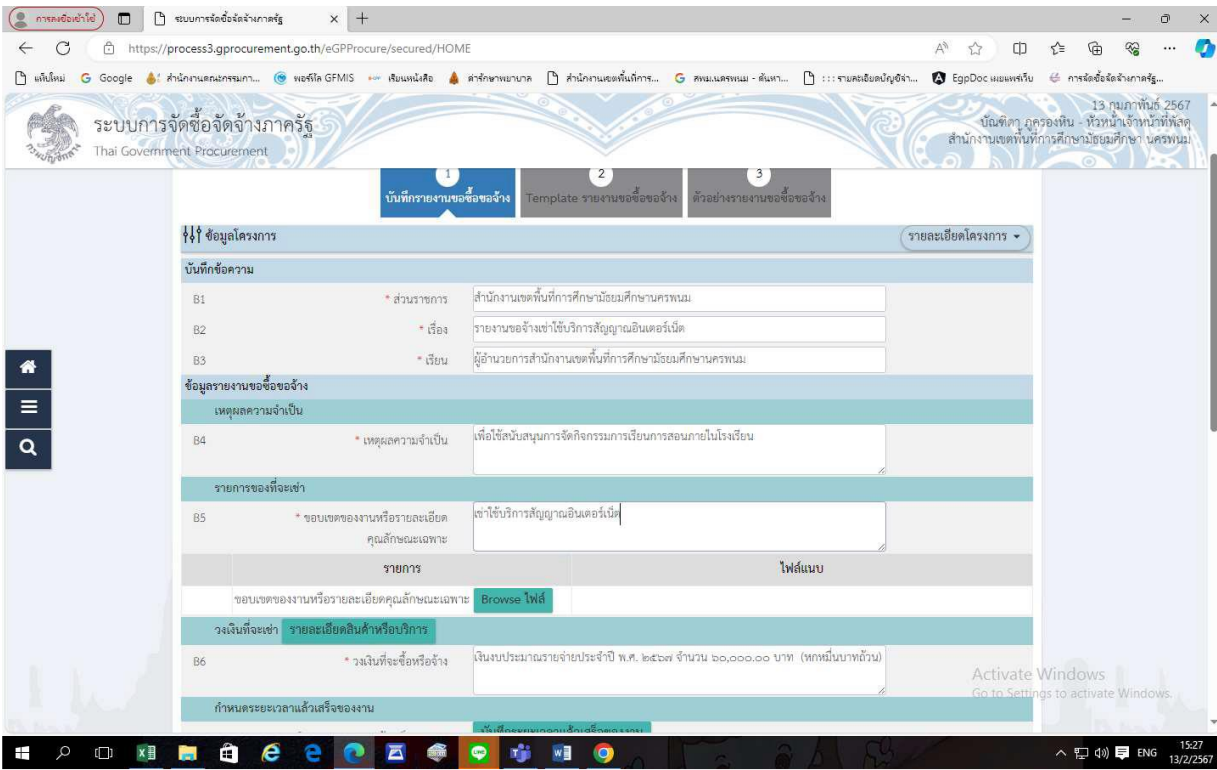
การเชื่อมต่อ

ระบบการจัดซื้อจัดจ้างภาครัฐ ×

https://process3.gprocurement.go.th/eGPProcure/secured/HOME

แท็บใหม่ Google สำนักงานคณะกรรมก... พอร์ทัล GFMIS เริ่มหนังสือ สำรักษาพยาบาล สำนักงานเขตพื้นที่การ... สพม.นครพนม - ค้นหา... ::: รายละเอียดบัญชีจำ... EgpDoc แผนพรีเริ่ม การจัดซื้อจัดจ้างภาครัฐ...

ระบบการจัดซื้อจัดจ้างภาครัฐ
Thai Government Procurement

13 กุมภาพันธ์ 2567
บัณฑิตา ภูครองหิน - หัวหน้าเจ้าหน้าที่พัสดุ
สำนักงานเขตพื้นที่การศึกษามัธยมศึกษา นครพนม

1 บันทึกรายงานขอซื้อขอจ้าง
2 Template รายงานขอซื้อขอจ้าง
3 ตัวอย่างรายงานขอซื้อขอจ้าง

ข้อมูลโครงการ
รายละเอียดโครงการ

บันทึกข้อความ

B1 * ส่วนราชการ สำนักงานเขตพื้นที่การศึกษามัธยมศึกษานครพนม

B2 * เรื่อง รายงานขอจ้างเช่าใช้บริการสัญญาณอินเตอร์เน็ต

B3 * เรียน ผู้อำนวยการสำนักงานเขตพื้นที่การศึกษามัธยมศึกษานครพนม

ข้อมูลรายงานขอซื้อขอจ้าง

เหตุผลความจำเป็น

B4 * เหตุผลความจำเป็น เพื่อใช้สนับสนุนการจัดกิจกรรมการเรียนการสอนภายในโรงเรียน

รายการของที่จะเช่า

B5 * ขอบเขตของงานหรือรายละเอียดคุณลักษณะเฉพาะ เช่าใช้บริการสัญญาณอินเตอร์เน็ต

| รายการ | ไฟล์แนบ |
|---|---|
| ขอบเขตของงานหรือรายละเอียดคุณลักษณะเฉพาะ Browse ไฟล์ | |

วงเงินที่จะเช่า รายละเอียดสินค้าหรือบริการ

B6 * วงเงินที่จะซื้อหรือจ้าง เงินงบประมาณรายจ่ายประจำปี พ.ศ. ๒๕๖๗ จำนวน ๖๐,๐๐๐.๐๐ บาท (หกหมื่นบาทถ้วน)

กำหนดระยะเวลาแล้วเสร็จของงาน

Activate Windows
Go to Settings to activate Windows.

ENG 15:27 13/2/2567